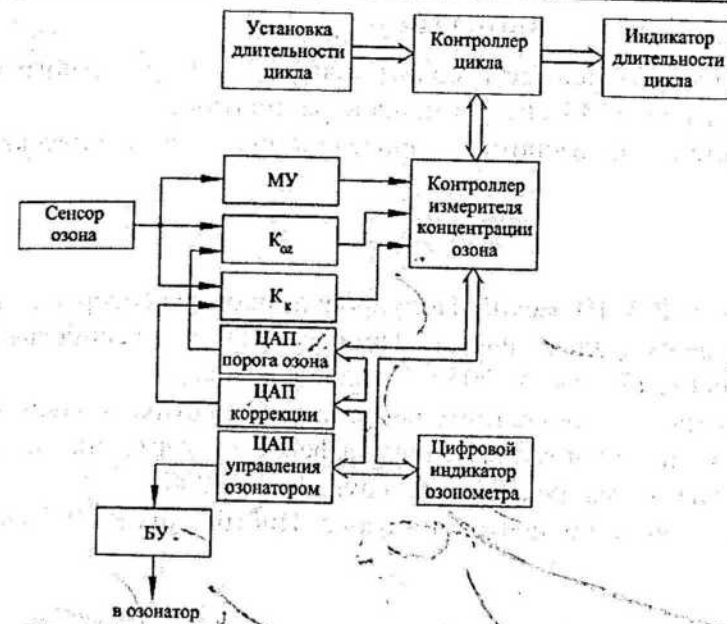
Установка длительности цикла

Контроллер цикла

Индикатор длительности цикла

Сенсор озона

МУ

$К_{оz}$

$К_{к}$

Контроллер измерителя концентрации озона

ЦАП порога озона

ЦАП коррекции

ЦАП управления озонатором

Цифровой индикатор озонометра

БУ

в озонатор